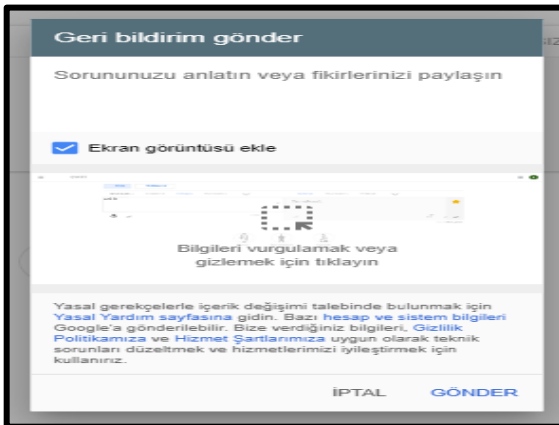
Geri bildirim gönder

Sorununuzu anlatın veya fikirlerinizi paylaşın

Ekran görüntüsü ekle

Bilgileri vurgulamak veya gizlemek için tıklayın

Yasal gerekçelerle içerik değişimi talebinde bulunmak için Yasal Yardım sayfasına gidin. Bazı hesap ve sistem bilgileri Google'a gönderilebilir. Bize verdiğiniz bilgileri, Gizlilik Politikamıza ve Hizmet Şartlarımıza uygun olarak teknik sorunları düzeltmek ve hizmetlerimizi iyileştirmek için kullanırız.

İPTAL GÖNDER